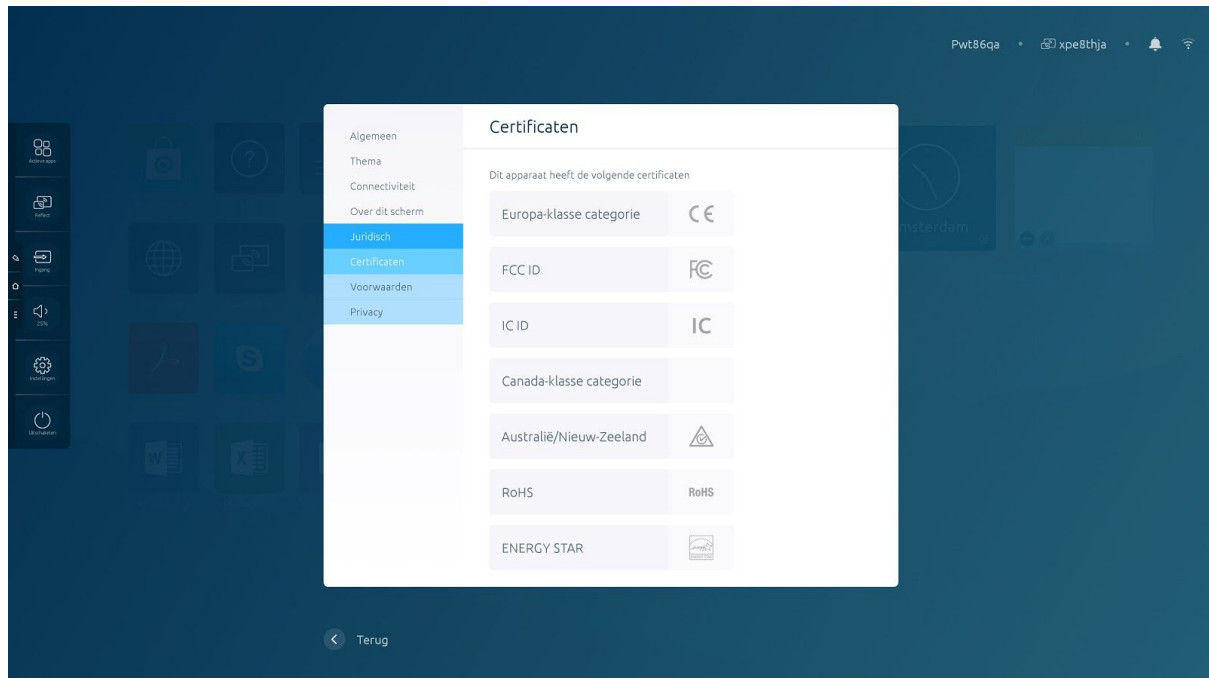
Pwt86qa • xpe8thja •

Actieve apps
Reflect
Ingang
25%
Instellingen
Uitschakelen

msterdam

Algemeen
Thema
Connectiviteit
Over dit scherm
Juridisch
Certificaten
Voorwaarden
Privacy

Certificaten

Dit apparaat heeft de volgende certificaten

| | |
|---|---|
| Europa-klasse categorie | CE |
| FCC ID | FC |
| IC ID | IC |
| Canada-klasse categorie | |
| Australië/Nieuw-Zeeland | |
| RoHS | RoHS |
| ENERGY STAR | |

Terug